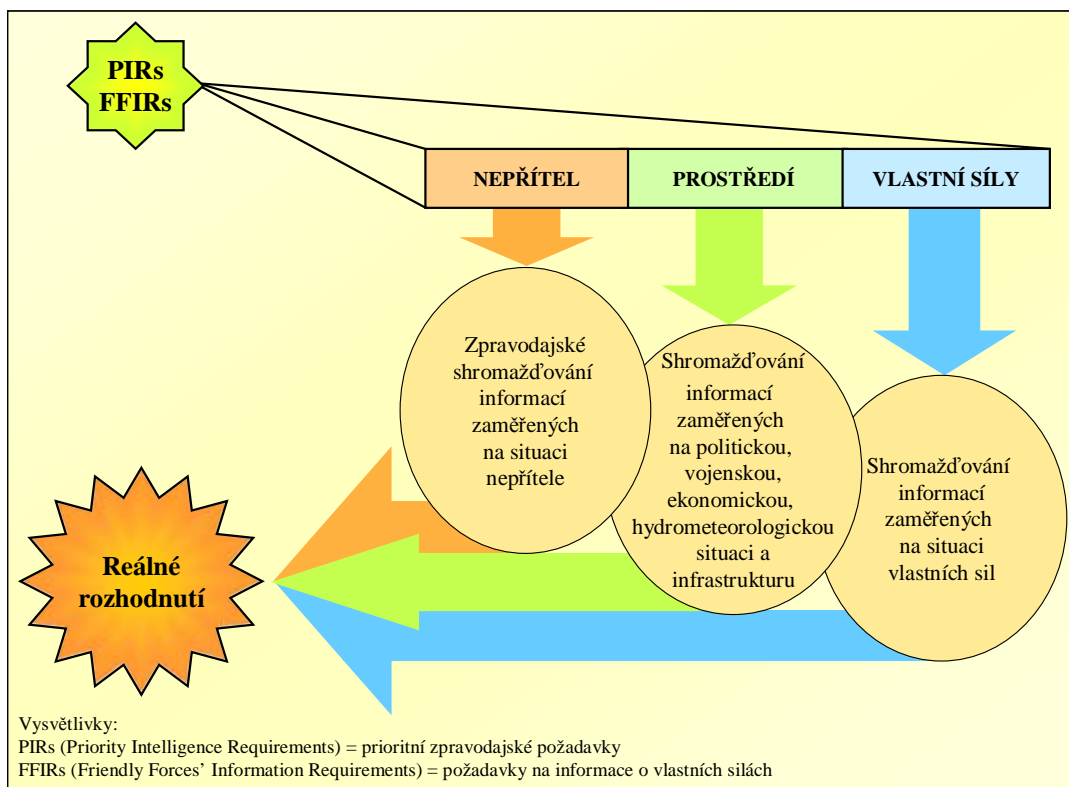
PIRs
FFIRs

NEPŘÍTEL

PROSTŘEDÍ

VLASTNÍ SÍLY

Zpravodajské shromažďování informací zaměřených na situaci nepřítele

Shromažďování informací zaměřených na politickou, vojenskou, ekonomickou, hydrometeorologickou situaci a infrastrukturu

Shromažďování informací zaměřených na situaci vlastních sil

Reálné rozhodnutí

Vysvětlivky:
PIRs (Priority Intelligence Requirements) = prioritní zpravodajské požadavky
FFIRs (Friendly Forces' Information Requirements) = požadavky na informace o vlastních silách